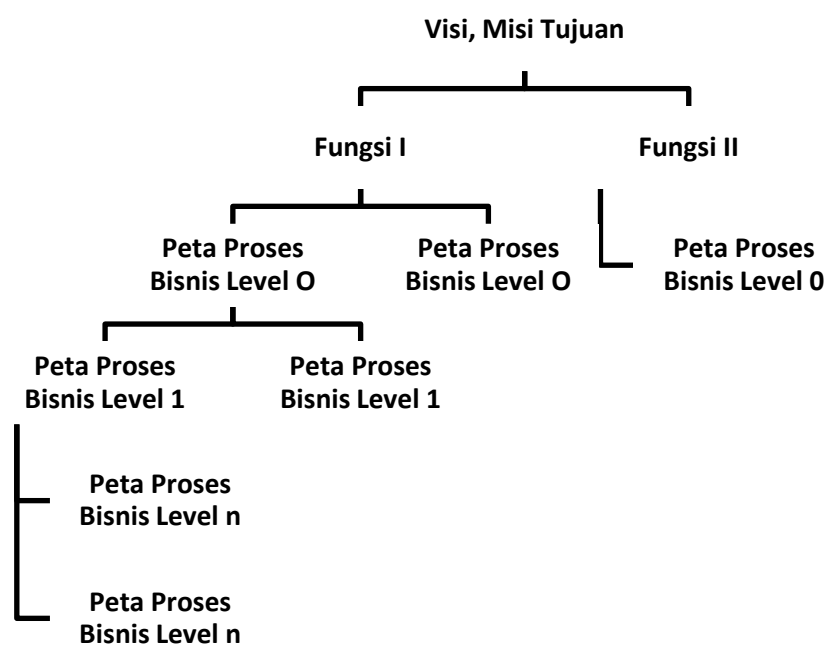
Visi, Misi Tujuan

Fungsi I

Fungsi II

Peta Proses Bisnis Level O

Peta Proses Bisnis Level O

Peta Proses Bisnis Level 0

Peta Proses Bisnis Level 1

Peta Proses Bisnis Level 1

Peta Proses Bisnis Level n

Peta Proses Bisnis Level n